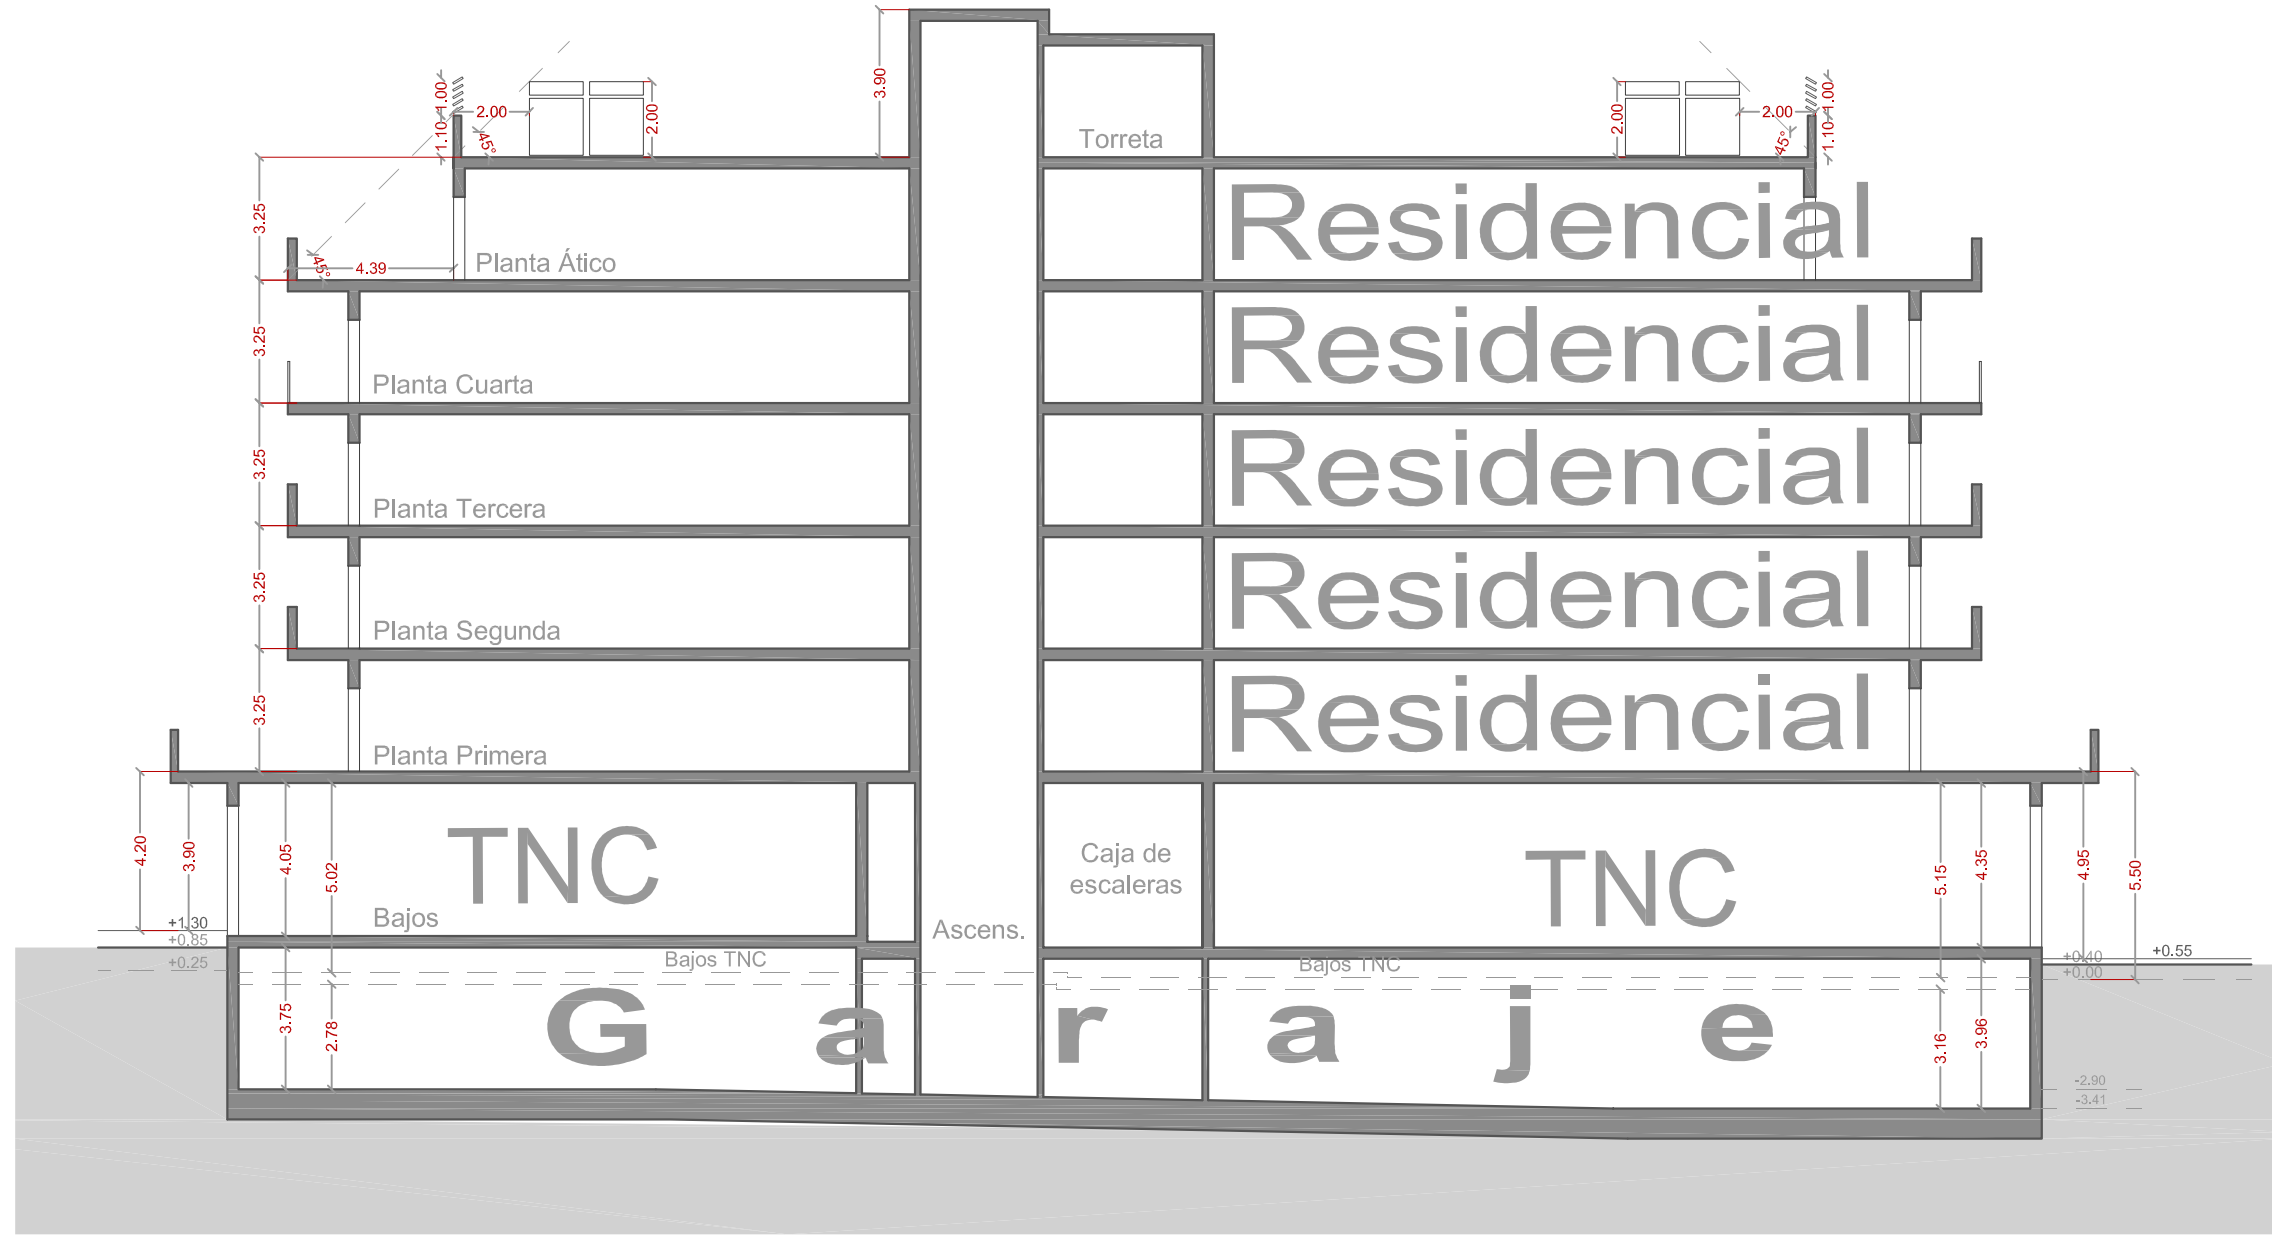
3.90
1.00
1.10
2.00
45°
2.00
2.00
2.00
45°
1.00
1.10
Torreta
3.25
45°
4.39
Planta Ático
Residencial
3.25
Planta Cuarta
Residencial
3.25
Planta Tercera
Residencial
3.25
Planta Segunda
Residencial
3.25
Planta Primera
Residencial
4.20
3.90
4.05
5.02
TNC
Bajos
+1.30
+0.85
+0.25
Ascens.
Caja de escaleras
TNC
5.15
4.35
4.95
5.50
+0.40
+0.00
+0.55
Bajos TNC
Bajos TNC
3.75
2.78
G a r a j e
3.16
3.96
-2.90
-3.41